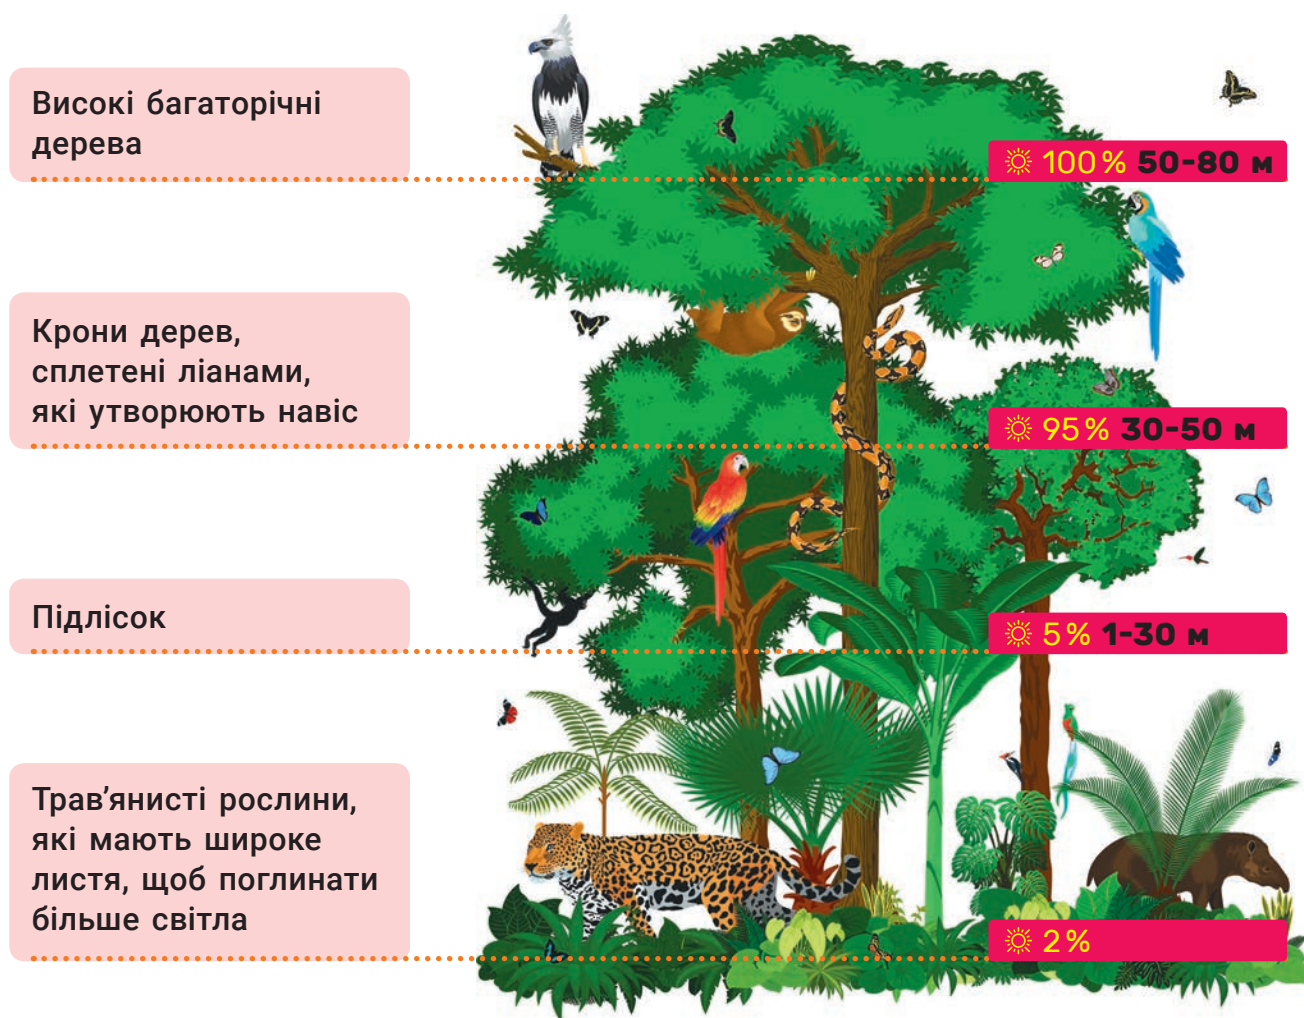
Високі багаторічні дерева

☼ 100 % 50–80 м

Крони дерев, сплетені ліанами, які утворюють навіс

☼ 95 % 30–50 м

Підлісок

☼ 5 % 1–30 м

Трав’янисті рослини, які мають широке листя, щоб поглинати більше світла

☼ 2 %